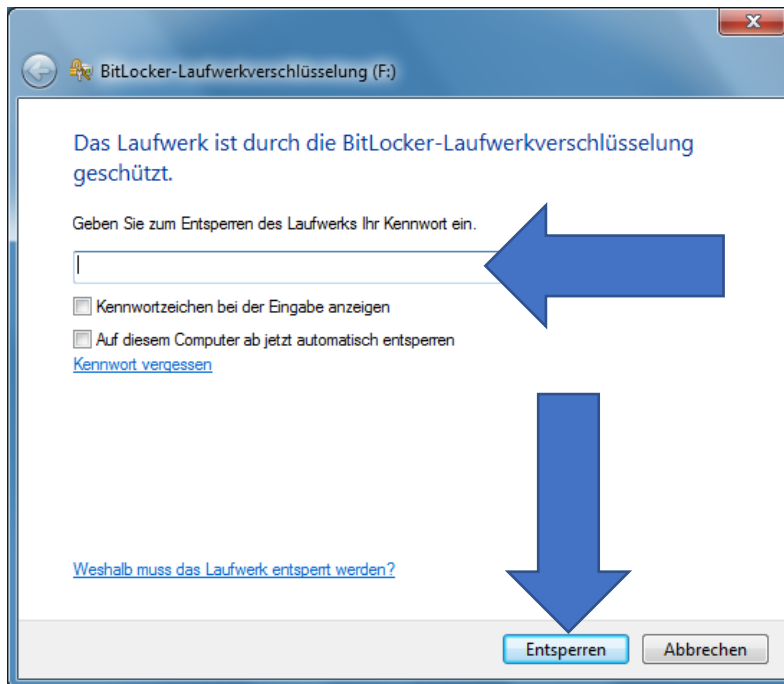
BitLocker-Laufwerkverschlüsselung (F:)

Das Laufwerk ist durch die BitLocker-Laufwerkverschlüsselung geschützt.

Geben Sie zum Entsperren des Laufwerks Ihr Kennwort ein.

Kennwortzeichen bei der Eingabe anzeigen

Auf diesem Computer ab jetzt automatisch entsperren

Kennwort vergessen

Weshalb muss das Laufwerk entsperrt werden?

Entsperren

Abbrechen